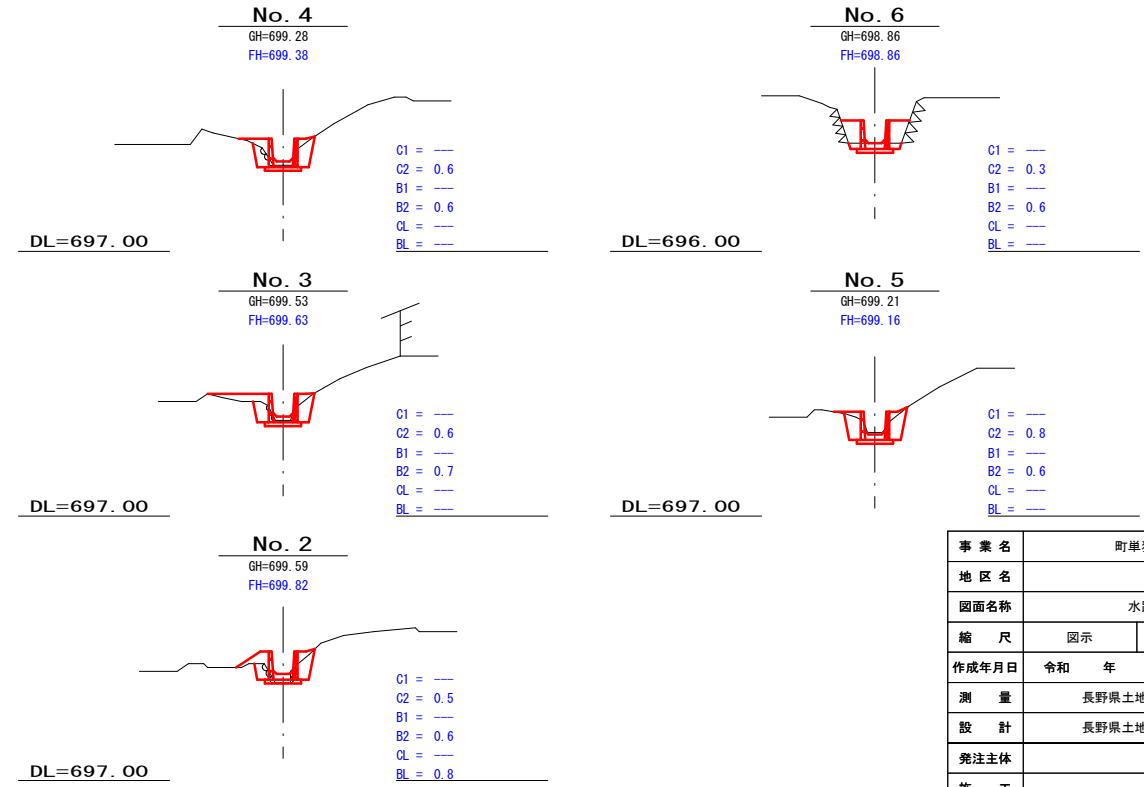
No. 4
GH=699.28
FH=699.38

C1 = ---
C2 = 0.6
B1 = ---
B2 = 0.6
CL = ---
BL = ---

DL=697.00

No. 6
GH=698.86
FH=698.86

C1 = ---
C2 = 0.3
B1 = ---
B2 = 0.6
CL = ---
BL = ---

DL=696.00

No. 3
GH=699.53
FH=699.63

C1 = ---
C2 = 0.6
B1 = ---
B2 = 0.7
CL = ---
BL = ---

DL=697.00

No. 5
GH=699.21
FH=699.16

C1 = ---
C2 = 0.8
B1 = ---
B2 = 0.6
CL = ---
BL = ---

DL=697.00

No. 2
GH=699.59
FH=699.82

C1 = ---
C2 = 0.5
B1 = ---
B2 = 0.6
CL = ---
BL = 0.8

DL=697.00

| 事業名 | 町単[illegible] | |
|---|---|---|
| 地区名 | | |
| 図面名称 | 水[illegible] | |
| 縮尺 | 図示 | |
| 作成年月日 | 令和　年 | |
| 測量 | 長野県土地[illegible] | |
| 設計 | 長野県土地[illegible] | |
| 発注主体 | | |
| 施工 | | |